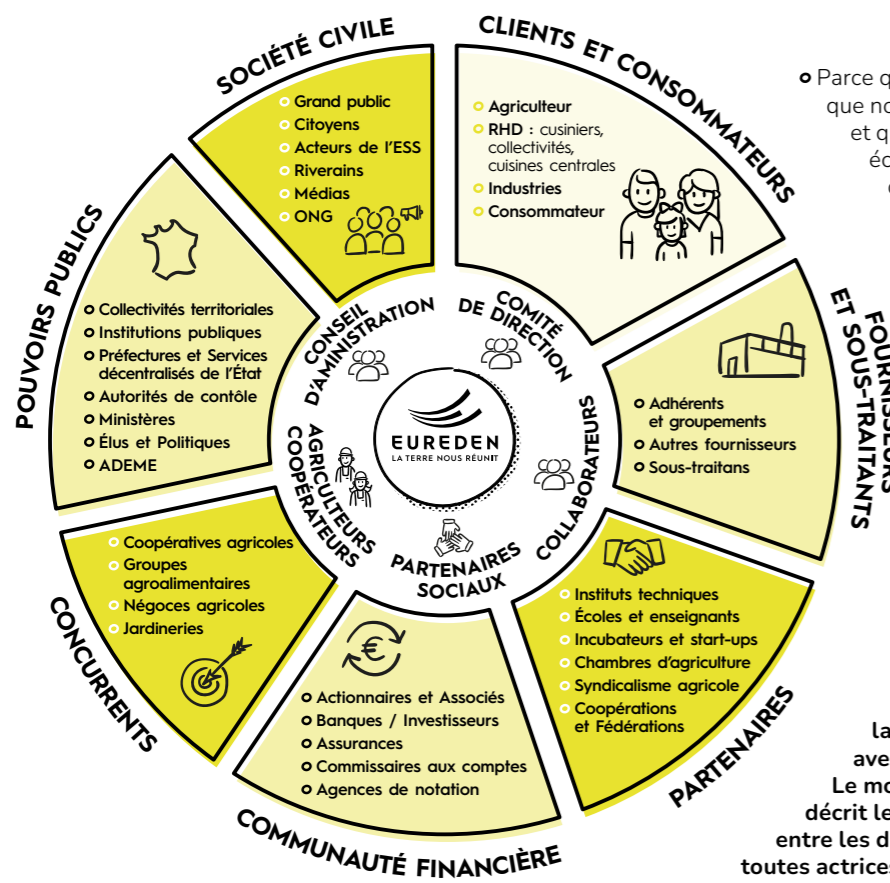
SOCIÉTÉ CIVILE

Grand public
Citoyens
Acteurs de l'ESS
Riverains
Médias
ONG

CLIENTS ET CONSOMMATEURS

Agriculteur
RHD : cusiniers, collectivités, cuisines centrales
Industries
Consommateur

Parce q
que no
et q
éc
c

POUVOIRS PUBLICS

Collectivités territoriales
Institutions publiques
Préfectures et Services décentralisés de l'État
Autorités de contôle
Ministères
Élus et Politiques
ADEME

FOURNISSEURS ET SOUS-TRAITANTS

Adhérents et groupements
Autres fournisseurs
Sous-traitans

CONSEIL D'ADMINISTRATION

COMITÉ DE DIRECTION

COLLABORATEURS

PARTENAIRES SOCIAUX

AGRICULTEURS COOPÉRATEURS

EUREDEN
LA TERRE NOUS RÉUNIT

CONCURRENTS

Coopératives agricoles
Groupes agroalimentaires
Négoces agricoles
Jardineries

PARTENAIRES

Instituts techniques
Écoles et enseignants
Incubateurs et start-ups
Chambres d'agriculture
Syndicalisme agricole
Coopérations et Fédérations

COMMUNAUTÉ FINANCIÈRE

Actionnaires et Associés
Banques / Investisseurs
Assurances
Commissaires aux comptes
Agences de notation

la
ave
Le mo
décrit le
entre les d
toutes actrices